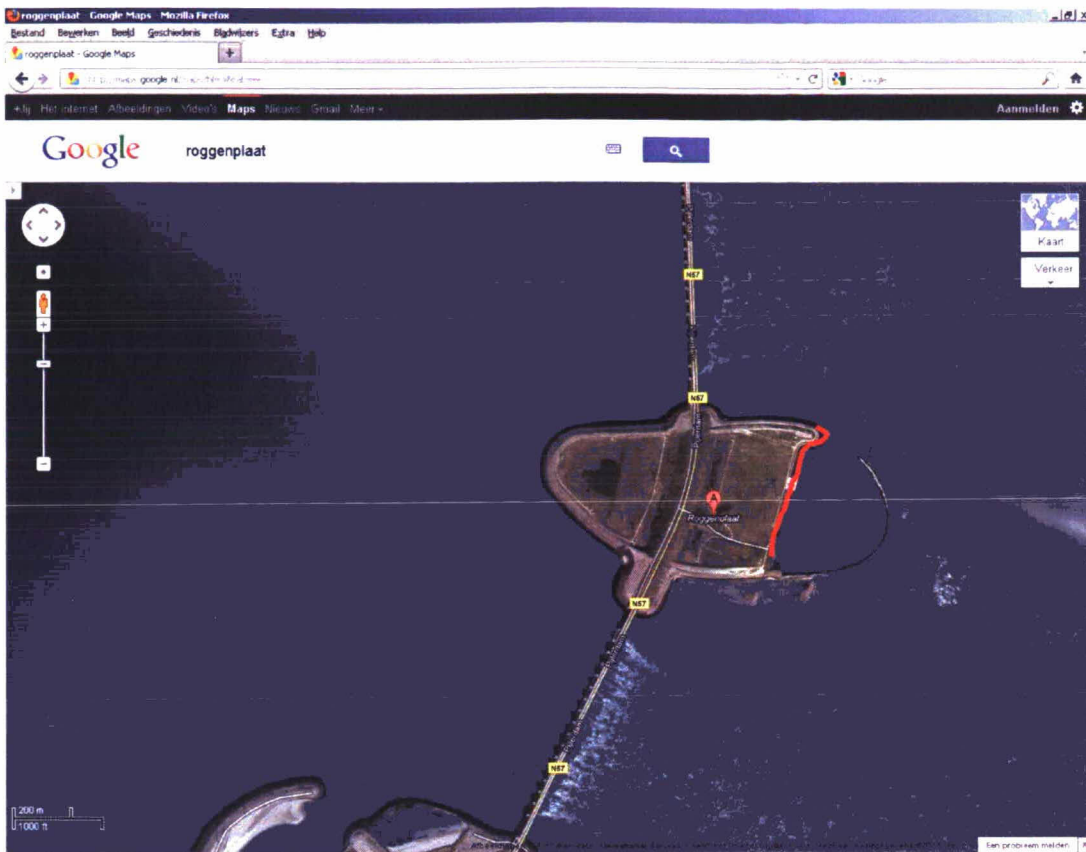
roggenplaat - Google Maps - Mozilla Firefox

Bestand Bewerken Beeld Geschiedenis Bladwijzers Extra Help

roggenplaat - Google Maps

+

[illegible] google.nl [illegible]

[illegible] Google

+Jij Het internet Afbeeldingen Video's Maps Nieuws Gmail Meer

Aanmelden

Google roggenplaat

Kaart

Verkeer

N57

N57

Roggenplaat

N57

N57

200 m
1000 ft

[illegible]

Een probleem melden